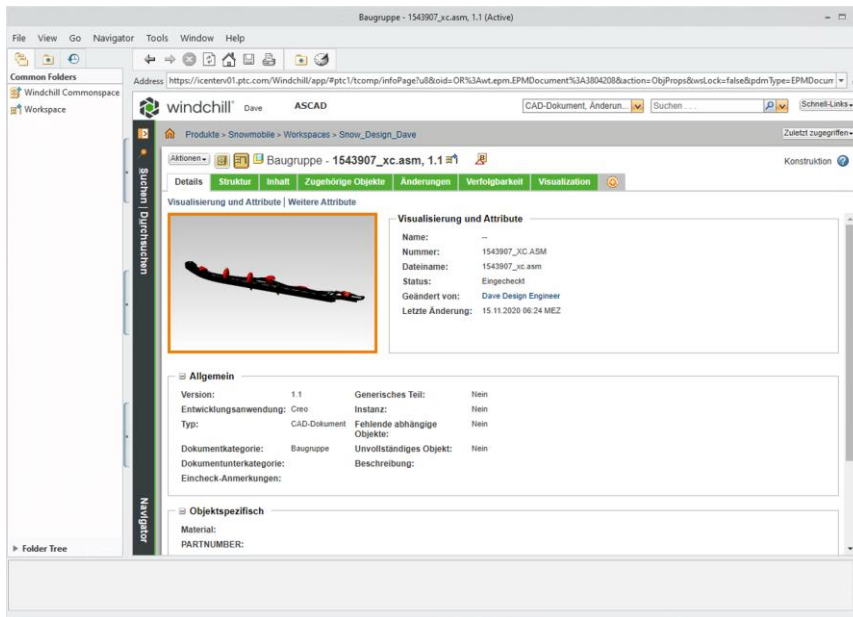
Baugruppe - 1543907_xc.asm, 1.1 (Active)

File View Go Navigator Tools Window Help

Common Folders
Windchill Commonspace
Workspace

Address https://icenterv01.ptc.com/Windchill/app/#ptc1/tcomp/infoPage?u8&oid=OR%3Awt.epm.EPMDocument%3A3804208&action=ObjProps&wsLock=false&pdmType=EPMDocum

windchill Dave ASCAD

CAD-Dokument, Änderun... Suchen ... Schnell-Links

Produkte > Snowmobile > Workspaces > Snow_Design_Dave

Zuletzt zugegriffen

Suchen | Durchsuchen

Aktionen Baugruppe - 1543907_xc.asm, 1.1

Konstruktion

Details Struktur Inhalt Zugehörige Objekte Änderungen Verfolgbarkeit Visualization

Visualisierung und Attribute | Weitere Attribute

Visualisierung und Attribute

| | |
|---|---|
| Name: | -- |
| Nummer: | 1543907_XC.ASM |
| Dateiname: | 1543907_xc.asm |
| Status: | Eingecheckt |
| Geändert von: | Dave Design Engineer |
| Letzte Änderung: | 15.11.2020 06:24 MEZ |

Allgemein

| | | | |
|---|---|---|---|
| Version: | 1.1 | Generisches Teil: | Nein |
| Entwicklungsanwendung: | Creo | Instanz: | Nein |
| Typ: | CAD-Dokument | Fehlende abhängige Objekte: | Nein |
| Dokumentkategorie: | Baugruppe | Unvollständiges Objekt: | Nein |
| Dokumentunterkategorie: | | Beschreibung: | |
| Eincheck-Anmerkungen: | | | |

Objektspezifisch

Material:
PARTNUMBER:

Navigator

Folder Tree